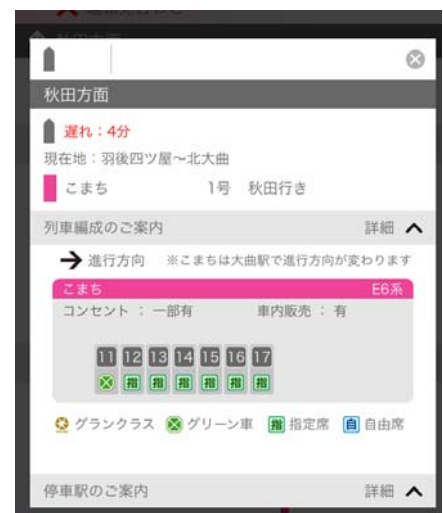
秋田方面

遅れ：4分

現在地：羽後四ツ屋～北大曲

こまち 1号 秋田行き

列車編成のご案内 詳細

進行方向 ※こまちは大曲駅で進行方向が変わります

こまち E6系

コンセント ： 一部有 車内販売 ： 有

11 12 13 14 15 16 17

指 指 指 指 指 指

グランクラス グリーン車 指 指定席 自 自由席

停車駅のご案内 詳細